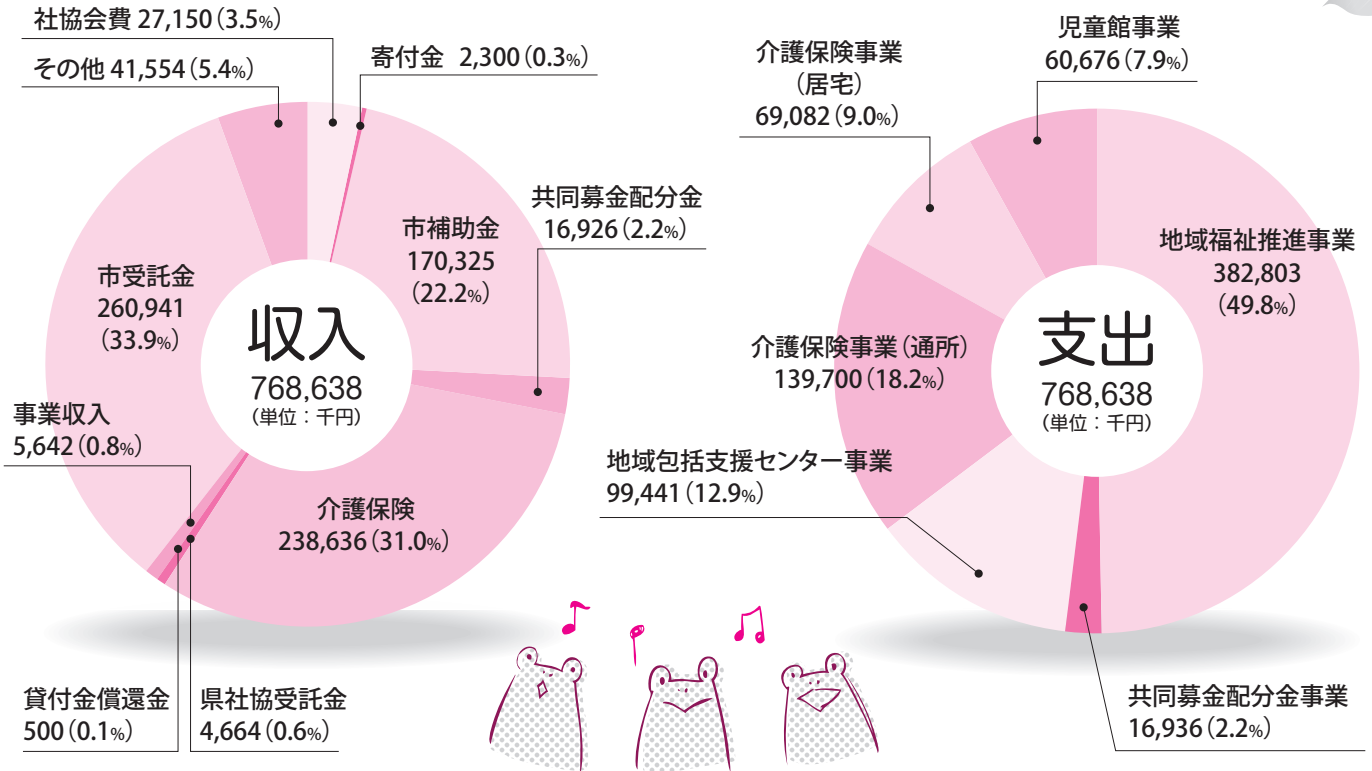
社協会費 27,150（3.5%）

その他 41,554（5.4%）

寄付金 2,300（0.3%）

市補助金
170,325
（22.2%）

共同募金配分金
16,926（2.2%）

市受託金
260,941
（33.9%）

収入
768,638
（単位：千円）

事業収入
5,642（0.8%）

介護保険
238,636（31.0%）

貸付金償還金
500（0.1%）

県社協受託金
4,664（0.6%）

介護保険事業
（居宅）
69,082（9.0%）

児童館事業
60,676（7.9%）

地域福祉推進事業
382,803
（49.8%）

介護保険事業（通所）
139,700（18.2%）

支出
768,638
（単位：千円）

地域包括支援センター事業
99,441（12.9%）

共同募金配分金事業
16,936（2.2%）